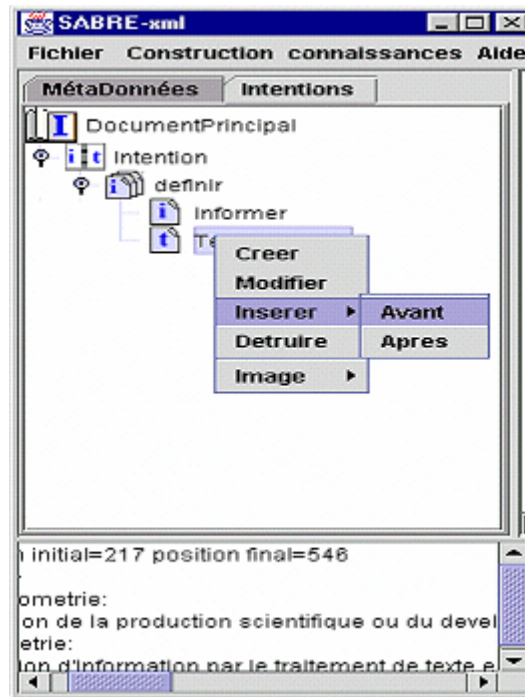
SABRE-xml

Fichier Construction connaissances Aide

MétaDonnées Intentions

I DocumentPrincipal
i t Intention
i definir
i informer
t Te

Creer
Modifier
Inserer
Detruire
Image

Avant
Apres

initial=217 position final=546

ometrie:
on de la production scientifique ou du devel
etrie:
on d'information par le traitement de texte e